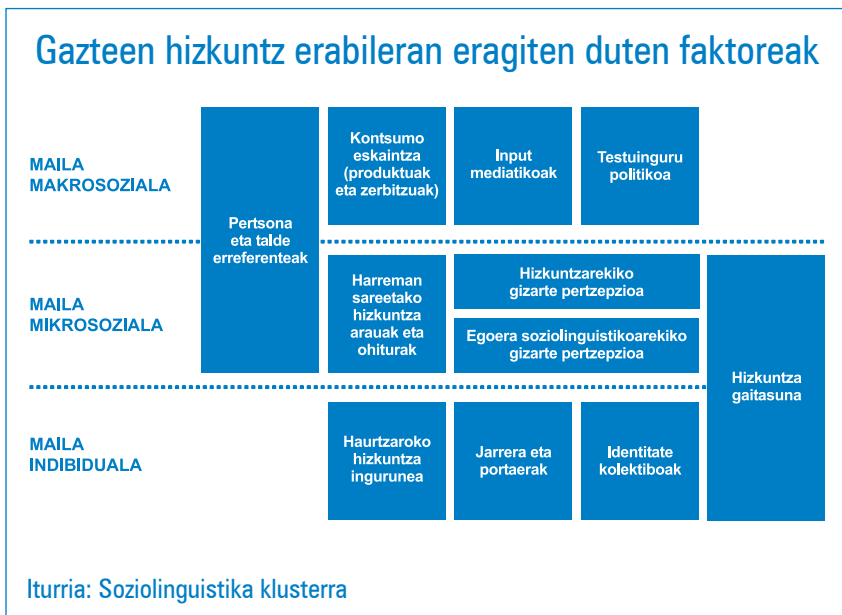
Gazteen hizkuntz erabileran eragiten duten faktoreak

MAILA MAKROSOZIALA

Pertsona eta talde erreferenteak

Kontsumo eskaintza (produktuak eta zerbitzuak)

Input mediatikoak

Testuinguru politikoa

MAILA MIKROSOZIALA

Harreman sareetako hizkuntza arauak eta ohiturak

Hizkuntzarekiko gizarte pertzepzioa

Egoera soziolinguistikoarekiko gizarte pertzepzioa

Hizkuntza gaitasuna

MAILA INDIBIDUALA

Haurtzaroko hizkuntza ingurunea

Jarrera eta portaerak

Identitate kolektiboak

Iturria: Soziolinguistika klusterra